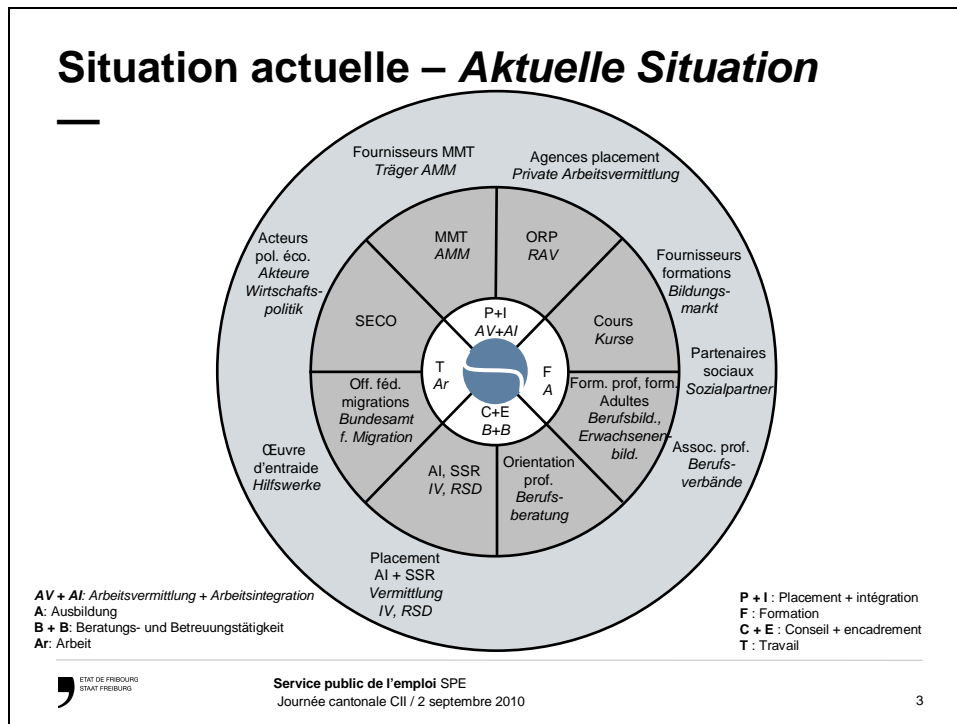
Situation actuelle – *Aktuelle Situation*

—

Fournisseurs MMT
*Träger AMM*

Agences placement
*Private Arbeitsvermittlung*

Acteurs pol. éco.
*Akteure Wirtschaftspolitik*

MMT
*AMM*

ORP
*RAV*

Fournisseurs formations
*Bildungsmarkt*

SECO

P+I
*AV+AI*

Cours
*Kurse*

Partenaires sociaux
*Sozialpartner*

T
*Ar*

F
*A*

Off. féd. migrations
*Bundesamt f. Migration*

C+E
*B+B*

Form. prof, form. Adultes
*Berufsbild., Erwachsenenbild.*

Œuvre d'entraide
*Hilfswerke*

AI, SSR
*IV, RSD*

Orientation prof.
*Berufsberatung*

Assoc. prof.
*Berufsverbände*

Placement AI + SSR
*Vermittlung IV, RSD*

***AV + AI**: Arbeitsvermittlung + Arbeitsintegration*
**A**: Ausbildung
**B + B**: Beratungs- und Betreuungstätigkeit
**Ar**: Arbeit

**P + I** : Placement + intégration
**F** : Formation
**C + E** : Conseil + encadrement
**T** : Travail

ETAT DE FRIBOURG
STAAT FREIBURG

**Service public de l'emploi** SPE
Journée cantonale CII / 2 septembre 2010

3